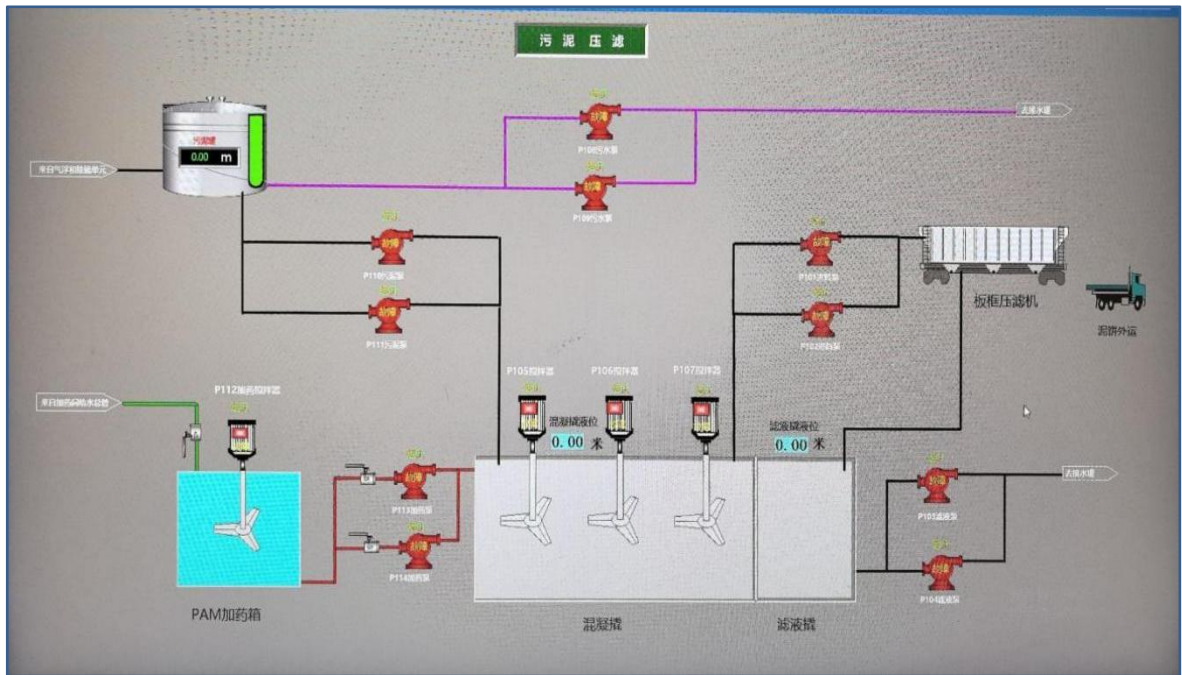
污 泥 压 滤

污泥罐
0.00 m

来自气浮初级提升单元

去排水罐

故障
P108污水泵

故障
P109污水泵

故障
P110污泥泵

故障
P111污泥泵

故障
P101进料泵

故障
P102进料泵

板框压滤机

泥饼外运

来自加药间给水总管

P112加药搅拌器
故障

P105搅拌器
故障

P106搅拌器
故障

P107搅拌器
故障

混凝槽液位
0.00 米

滤液槽液位
0.00 米

故障
P113加药泵

故障
P114加药泵

故障
P103滤液泵

故障
P104滤液泵

去排水罐

PAM加药箱

混凝槽

滤液槽